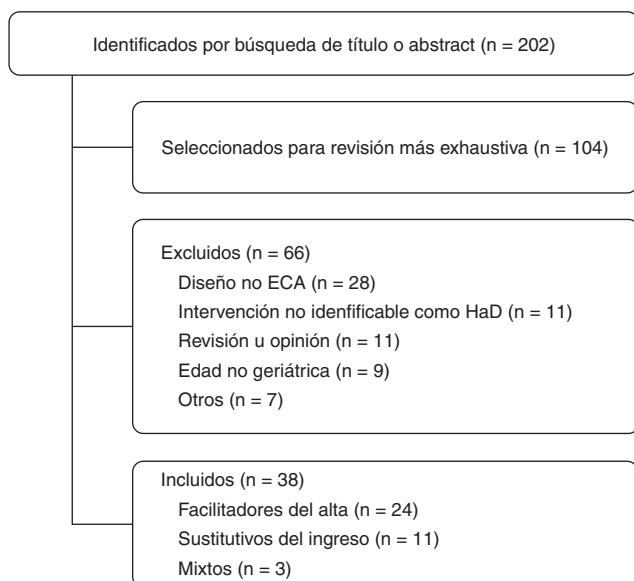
Identificados por búsqueda de título o abstract (n = 202)

Seleccionados para revisión más exhaustiva (n = 104)

Excluidos (n = 66)
Diseño no ECA (n = 28)
Intervención no idenficable como HaD (n = 11)
Revisión u opinión (n = 11)
Edad no geriátrica (n = 9)
Otros (n = 7)

Incluidos (n = 38)
Facilitadores del alta (n = 24)
Sustitutivos del ingreso (n = 11)
Mixtos (n = 3)